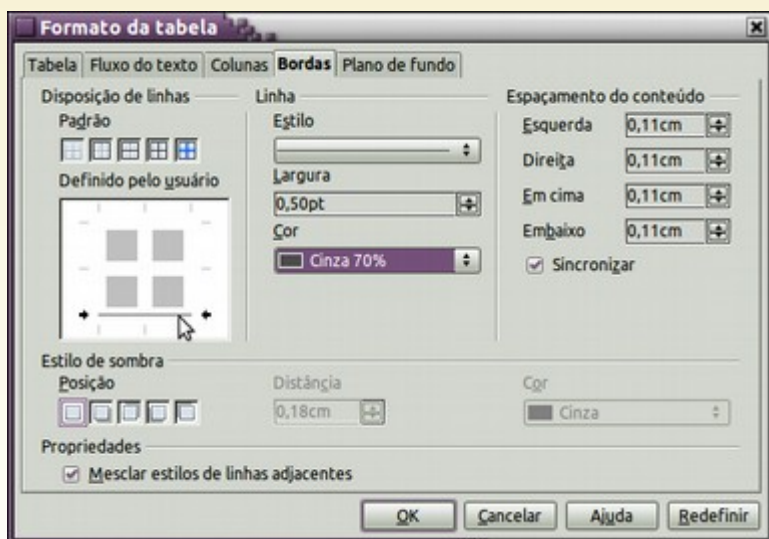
Formato da tabela

Tabela | Fluxo do texto | Colunas | Bordas | Plano de fundo

Disposição de linhas
Padrão
Definido pelo usuário

Linha
Estilo
Largura
0,50pt
Cor
Cinza 70%

Espaçamento do conteúdo
Esquerda 0,11cm
Direita 0,11cm
Em cima 0,11cm
Embaixo 0,11cm
Sincronizar

Estilo de sombra
Posição
Distância
0,18cm
Cor
Cinza

Propriedades
Mesclar estilos de linhas adjacentes

OK | Cancelar | Ajuda | Redefinir